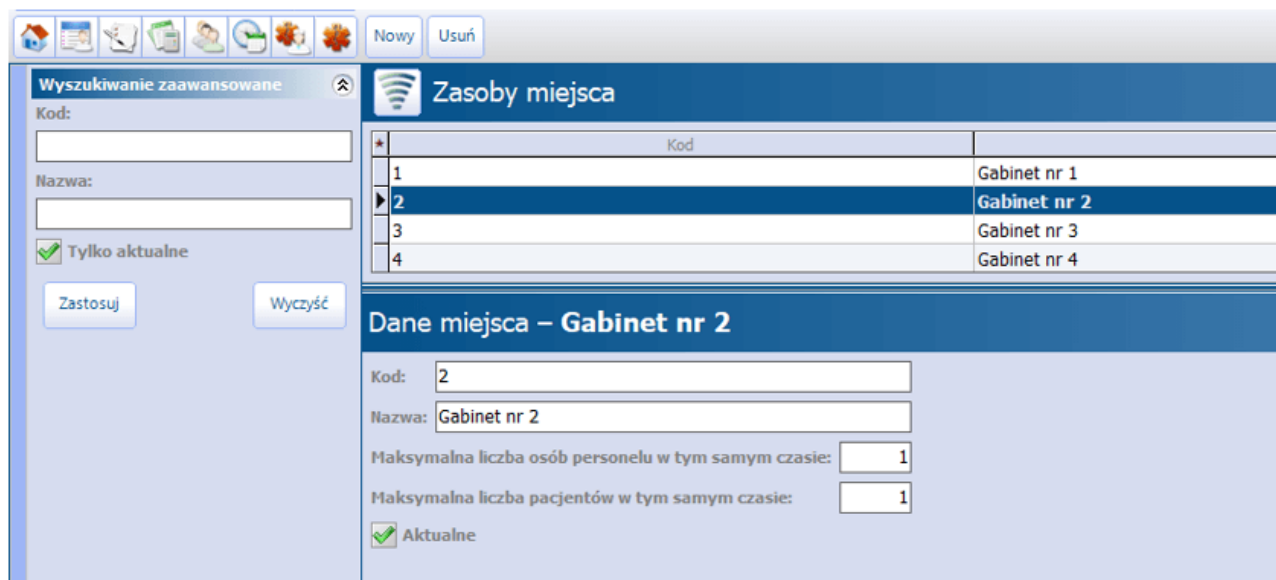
Nowy Usuń

Wyszukiwanie zaawansowane

Kod:

Nazwa:

Tylko aktualne

Zastosuj

Wyczyść

Zasoby miejsca

| * | Kod | |
|---|---|---|
| | 1 | Gabinet nr 1 |
| | 2 | Gabinet nr 2 |
| | 3 | Gabinet nr 3 |
| | 4 | Gabinet nr 4 |

Dane miejsca – Gabinet nr 2

Kod: 2

Nazwa: Gabinet nr 2

Maksymalna liczba osób personelu w tym samym czasie: 1

Maksymalna liczba pacjentów w tym samym czasie: 1

Aktualne